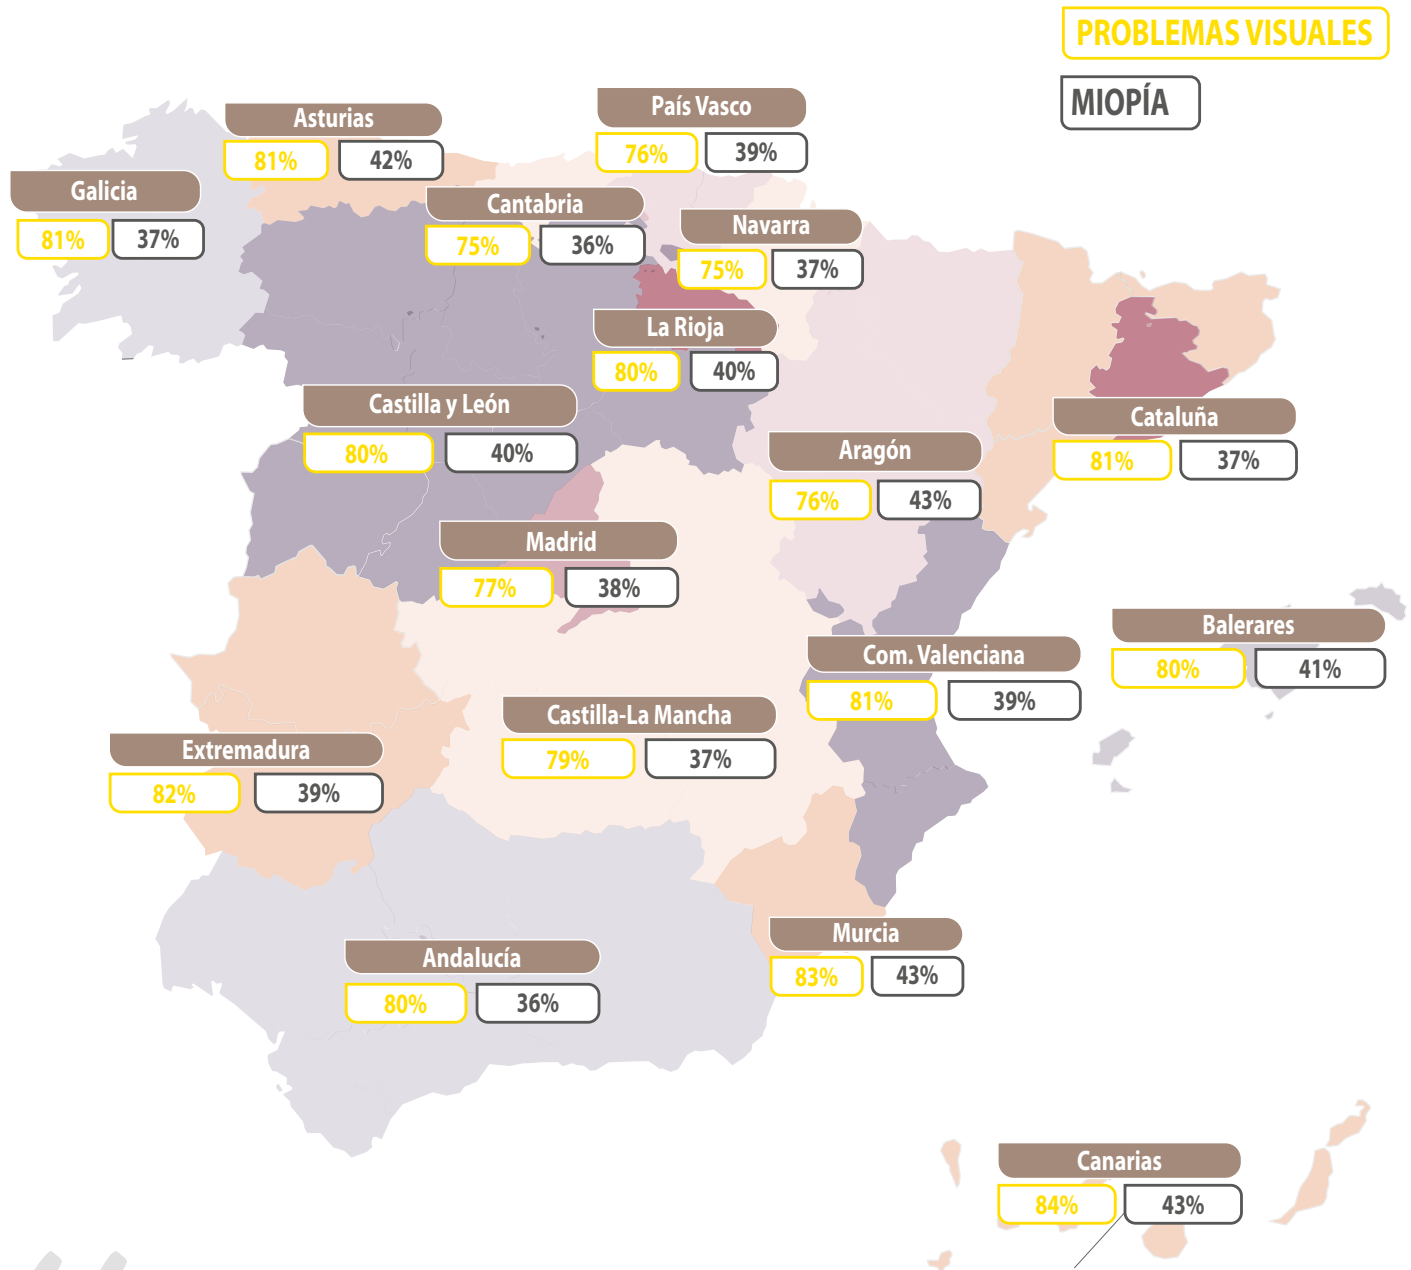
PROBLEMAS VISUALES

MIOPÍA

Asturias
81% 42%

País Vasco
76% 39%

Galicia
81% 37%

Cantabria
75% 36%

Navarra
75% 37%

La Rioja
80% 40%

Castilla y León
80% 40%

Cataluña
81% 37%

Aragón
76% 43%

Madrid
77% 38%

Balerares
80% 41%

Com. Valenciana
81% 39%

Castilla-La Mancha
79% 37%

Extremadura
82% 39%

Murcia
83% 43%

Andalucía
80% 36%

Canarias
84% 43%